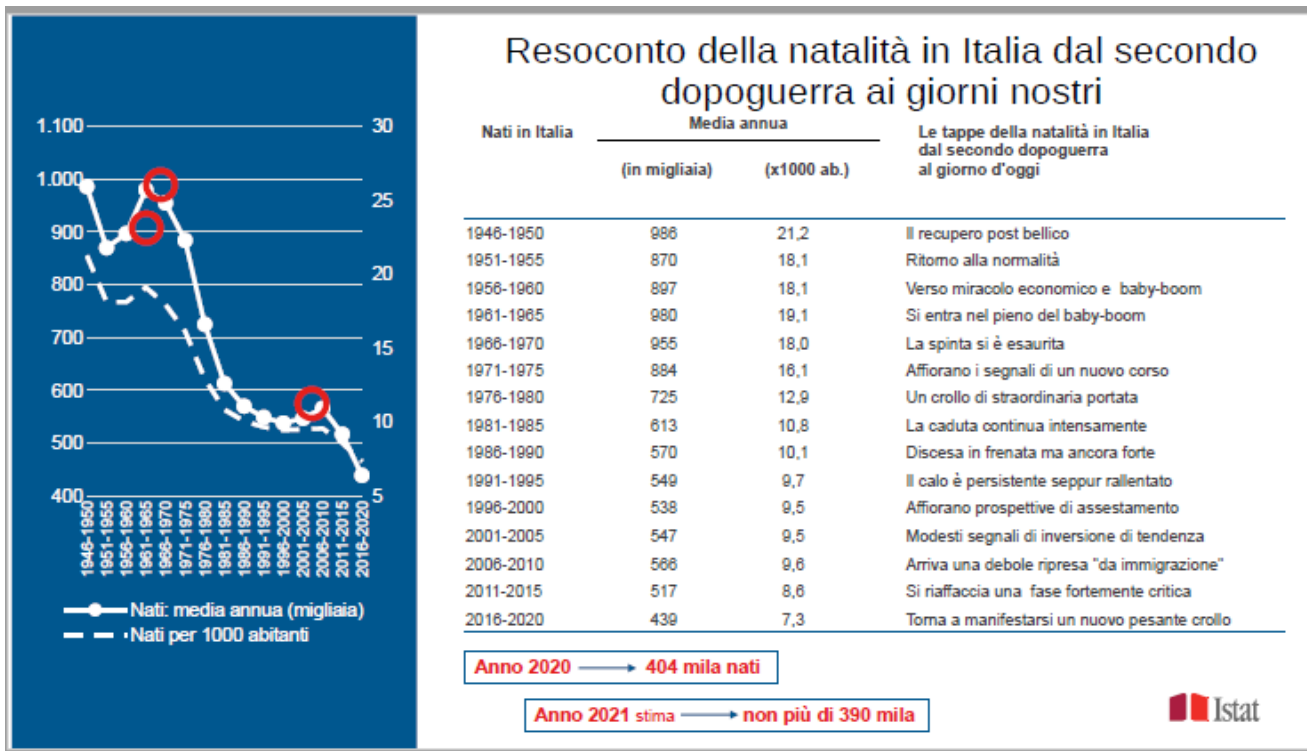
1.100
1.000
900
800
700
600
500
400

30
25
20
15
10
5

1946-1950
1951-1955
1956-1960
1961-1965
1966-1970
1971-1975
1976-1980
1981-1985
1986-1990
1991-1995
1996-2000
2001-2005
2006-2010
2011-2015
2016-2020

Nati: media annua (migliaia)
Nati per 1000 abitanti

Resoconto della natalità in Italia dal secondo dopoguerra ai giorni nostri

| Nati in Italia | Media annua (in migliaia) | Media annua (x1000 ab.) | Le tappe della natalità in Italia dal secondo dopoguerra al giorno d'oggi |
|---|---|---|---|
| 1946-1950 | 986 | 21,2 | Il recupero post bellico |
| 1951-1955 | 870 | 18,1 | Ritorno alla normalità |
| 1956-1960 | 897 | 18,1 | Verso miracolo economico e baby-boom |
| 1961-1965 | 980 | 19,1 | Si entra nel pieno del baby-boom |
| 1966-1970 | 955 | 18,0 | La spinta si è esaurita |
| 1971-1975 | 884 | 16,1 | Affiorano i segnali di un nuovo corso |
| 1976-1980 | 725 | 12,9 | Un crollo di straordinaria portata |
| 1981-1985 | 613 | 10,8 | La caduta continua intensamente |
| 1986-1990 | 570 | 10,1 | Discesa in frenata ma ancora forte |
| 1991-1995 | 549 | 9,7 | Il calo è persistente seppur rallentato |
| 1996-2000 | 538 | 9,5 | Affiorano prospettive di assestamento |
| 2001-2005 | 547 | 9,5 | Modesti segnali di inversione di tendenza |
| 2006-2010 | 566 | 9,6 | Arriva una debole ripresa "da immigrazione" |
| 2011-2015 | 517 | 8,6 | Si riaffaccia una fase fortemente critica |
| 2016-2020 | 439 | 7,3 | Torna a manifestarsi un nuovo pesante crollo |

Anno 2020 → 404 mila nati

Anno 2021 stima → non più di 390 mila

Istat